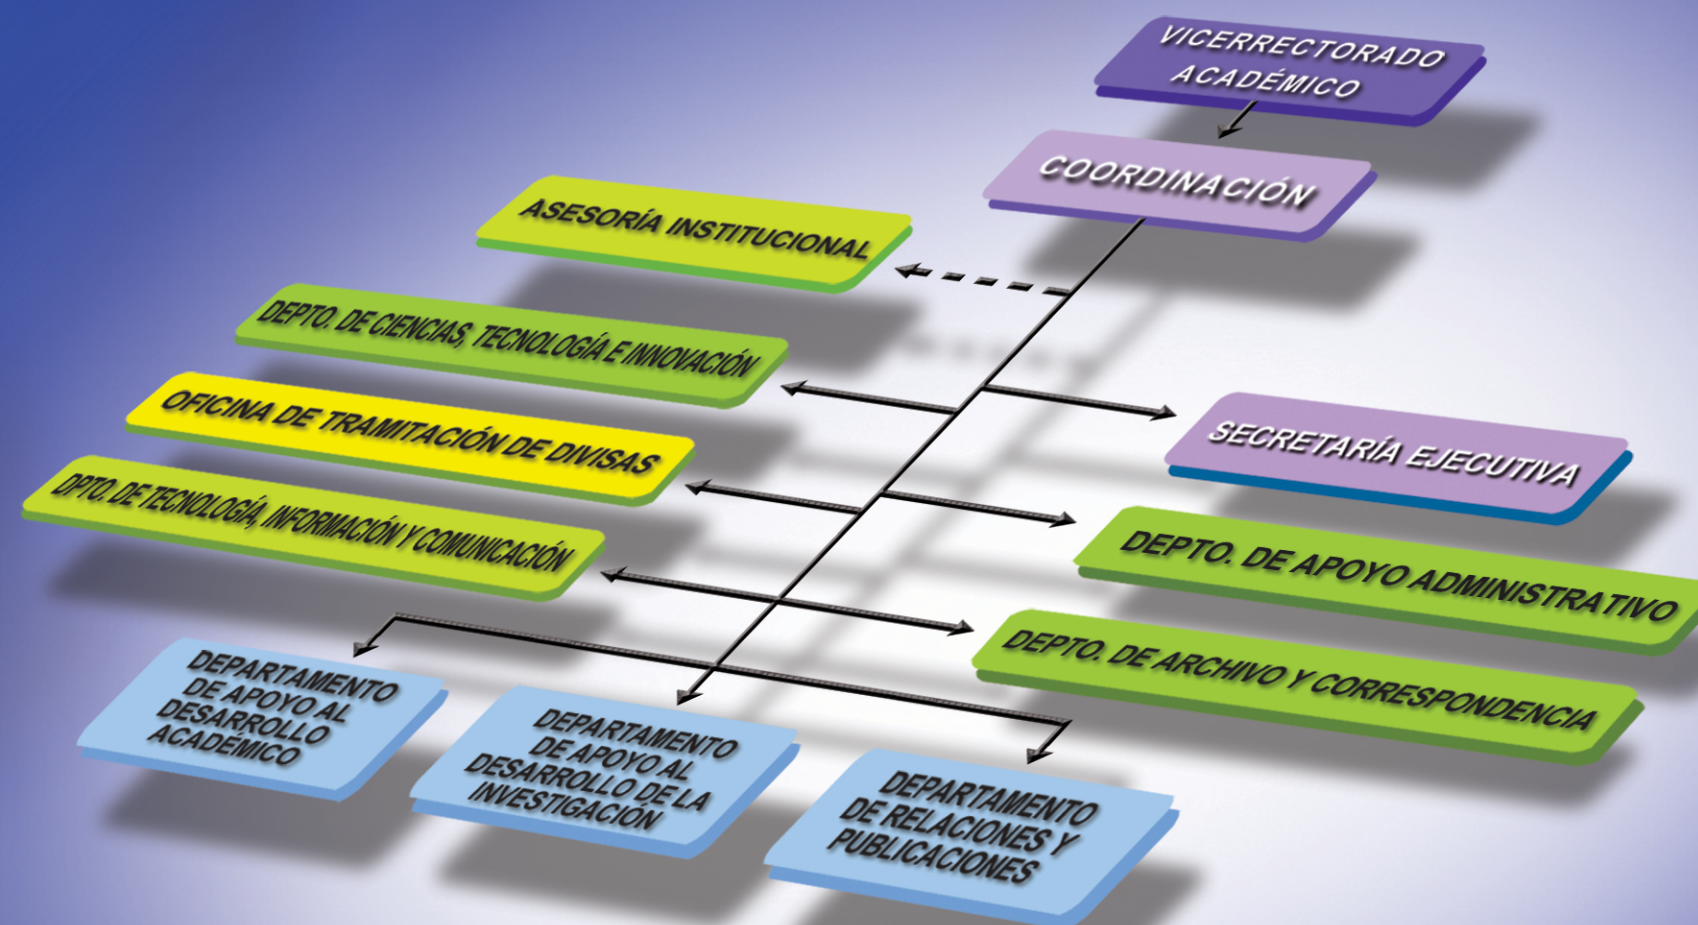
VICERRECTORADO ACADÉMICO

COORDINACIÓN

ASESORÍA INSTITUCIONAL

DEPTO. DE CIENCIAS, TECNOLOGÍA E INNOVACIÓN

SECRETARÍA EJECUTIVA

OFICINA DE TRAMITACIÓN DE DIVISAS

DEPTO. DE APOYO ADMINISTRATIVO

DPTO. DE TECNOLOGÍA, INFORMACIÓN Y COMUNICACIÓN

DEPTO. DE ARCHIVO Y CORRESPONDENCIA

DEPARTAMENTO DE APOYO AL DESARROLLO ACADÉMICO

DEPARTAMENTO DE APOYO AL DESARROLLO DE LA INVESTIGACIÓN

DEPARTAMENTO DE RELACIONES Y PUBLICACIONES